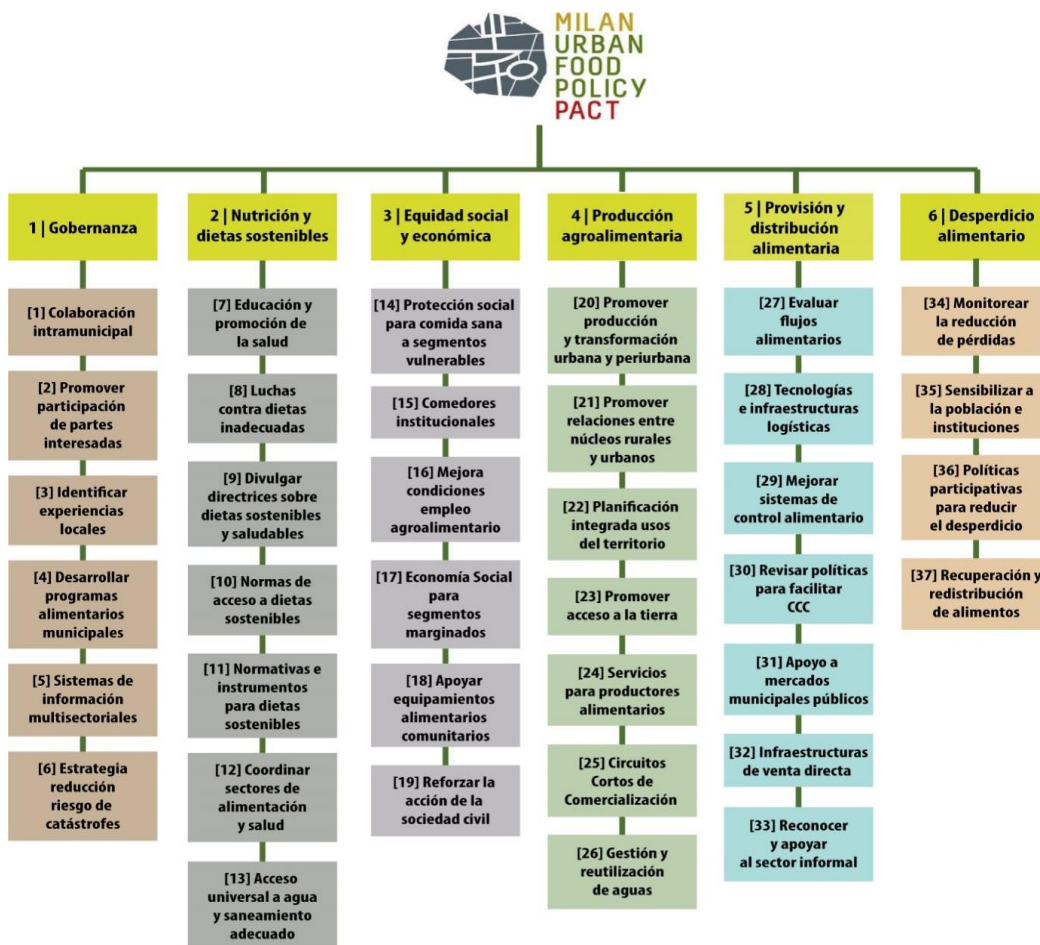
MILAN URBAN FOOD POLICY PACT

1 | Gobernanza

[1] Colaboración intramunicipal

[2] Promover participación de partes interesadas

[3] Identificar experiencias locales

[4] Desarrollar programas alimentarios municipales

[5] Sistemas de información multisectoriales

[6] Estrategia reducción riesgo de catástrofes

2 | Nutrición y dietas sostenibles

[7] Educación y promoción de la salud

[8] Luchas contra dietas inadecuadas

[9] Divulgar directrices sobre dietas sostenibles y saludables

[10] Normas de acceso a dietas sostenibles

[11] Normativas e instrumentos para dietas sostenibles

[12] Coordinar sectores de alimentación y salud

[13] Acceso universal a agua y saneamiento adecuado

3 | Equidad social y económica

[14] Protección social para comida sana a segmentos vulnerables

[15] Comedores institucionales

[16] Mejora condiciones empleo agroalimentario

[17] Economía Social para segmentos marginados

[18] Apoyar equipamientos alimentarios comunitarios

[19] Reforzar la acción de la sociedad civil

4 | Producción agroalimentaria

[20] Promover producción y transformación urbana y periurbana

[21] Promover relaciones entre núcleos rurales y urbanos

[22] Planificación integrada usos del territorio

[23] Promover acceso a la tierra

[24] Servicios para productores alimentarios

[25] Circuitos Cortos de Comercialización

[26] Gestión y reutilización de aguas

5 | Provisión y distribución alimentaria

[27] Evaluar flujos alimentarios

[28] Tecnologías e infraestructuras logísticas

[29] Mejorar sistemas de control alimentario

[30] Revisar políticas para facilitar CCC

[31] Apoyo a mercados municipales públicos

[32] Infraestructuras de venta directa

[33] Reconocer y apoyar al sector informal

6 | Desperdicio alimentario

[34] Monitorear la reducción de pérdidas

[35] Sensibilizar a la población e instituciones

[36] Políticas participativas para reducir el desperdicio

[37] Recuperación y redistribución de alimentos